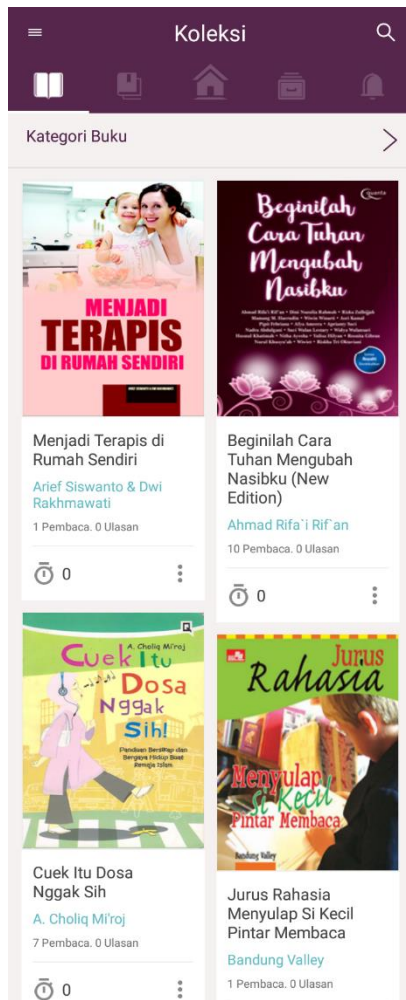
Koleksi

Kategori Buku

MENJADI TERAPIS DI RUMAH SENDIRI

Menjadi Terapis di Rumah Sendiri

Arief Siswanto & Dwi Rakhmawati

1 Pembaca. 0 Ulasan

0

Beginilah Cara Tuhan Mengubah Nasibku

Beginilah Cara Tuhan Mengubah Nasibku (New Edition)

Ahmad Rifa`i Rif`an

10 Pembaca. 0 Ulasan

0

A. Choliq Mi'roj

Cuek Itu Dosa Nggak Sih!

Cuek Itu Dosa Nggak Sih

A. Choliq Mi'roj

7 Pembaca. 0 Ulasan

0

Jurus Rahasia Menyulap Si Kecil Pintar Membaca

Bandung Valley

Jurus Rahasia Menyulap Si Kecil Pintar Membaca

Bandung Valley

1 Pembaca. 0 Ulasan